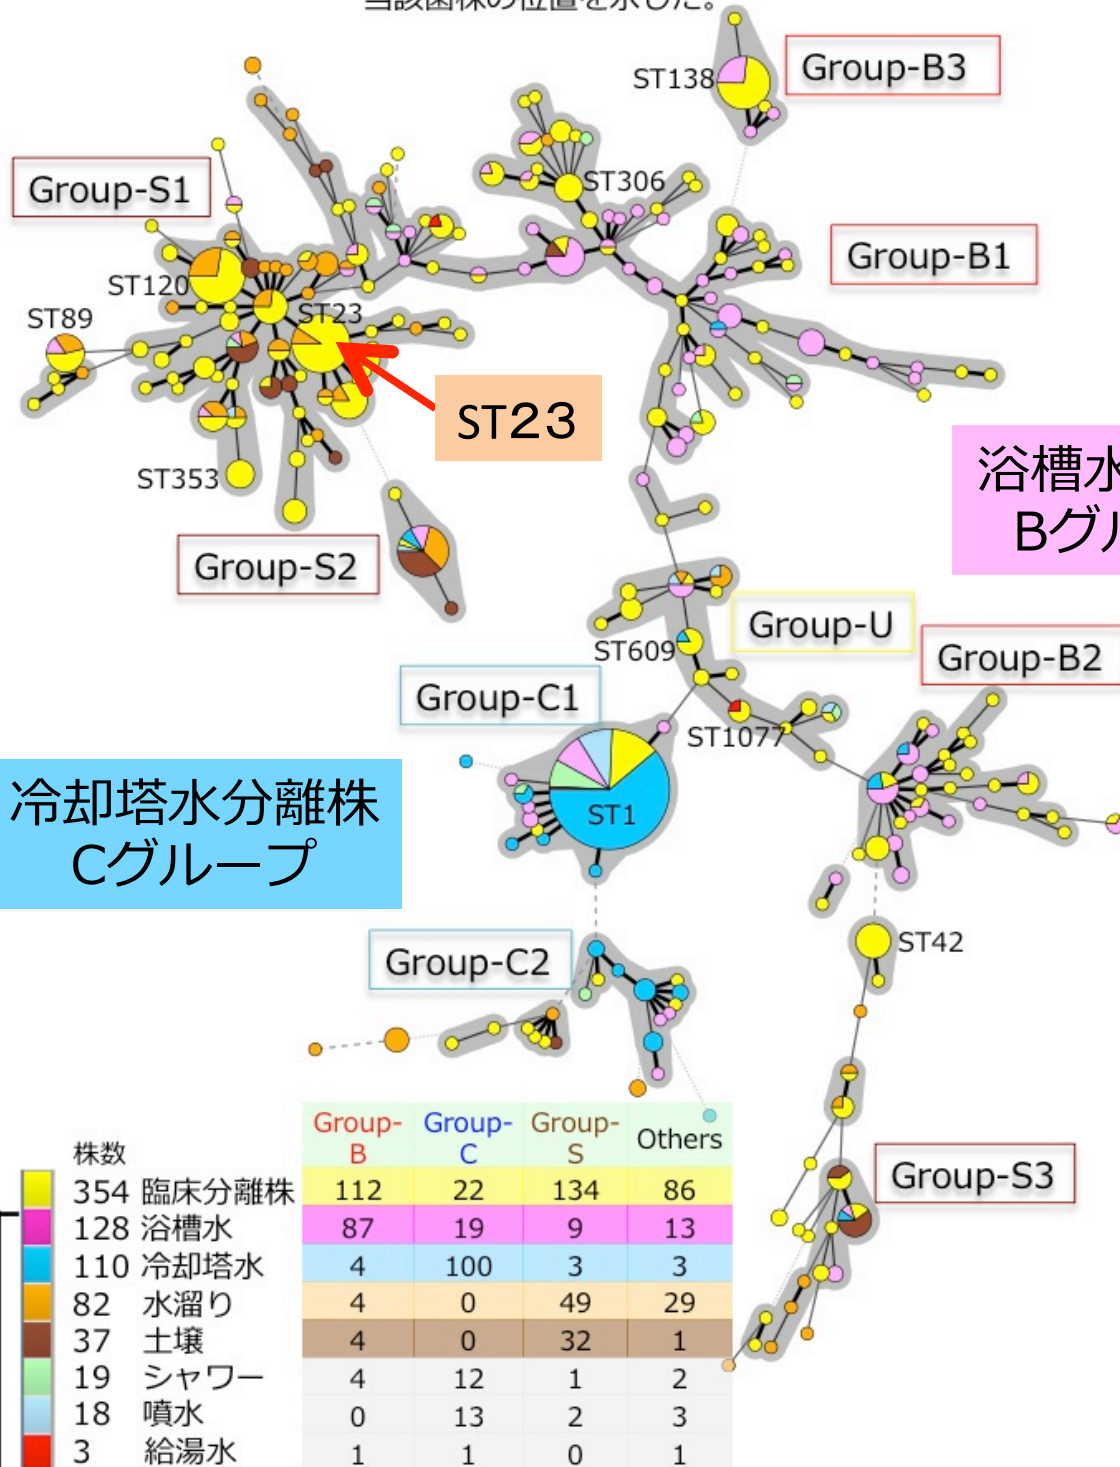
当該菌株の位置を示した。

Group-B3
ST138
ST306
Group-S1
Group-B1
ST120
ST89
ST23
ST23
浴槽水
Bグル
ST353
Group-S2
Group-U
ST609
Group-B2
Group-C1
ST1077
冷却塔水分離株
Cグループ
ST1
ST42
Group-C2
Group-S3

株数

| | | Group-B | Group-C | Group-S | Others |
|---|---|---|---|---|---|
| 354 | 臨床分離株 | 112 | 22 | 134 | 86 |
| 128 | 浴槽水 | 87 | 19 | 9 | 13 |
| 110 | 冷却塔水 | 4 | 100 | 3 | 3 |
| 82 | 水溜り | 4 | 0 | 49 | 29 |
| 37 | 土壌 | 4 | 0 | 32 | 1 |
| 19 | シャワー | 4 | 12 | 1 | 2 |
| 18 | 噴水 | 0 | 13 | 2 | 3 |
| 3 | 給湯水 | 1 | 1 | 0 | 1 |